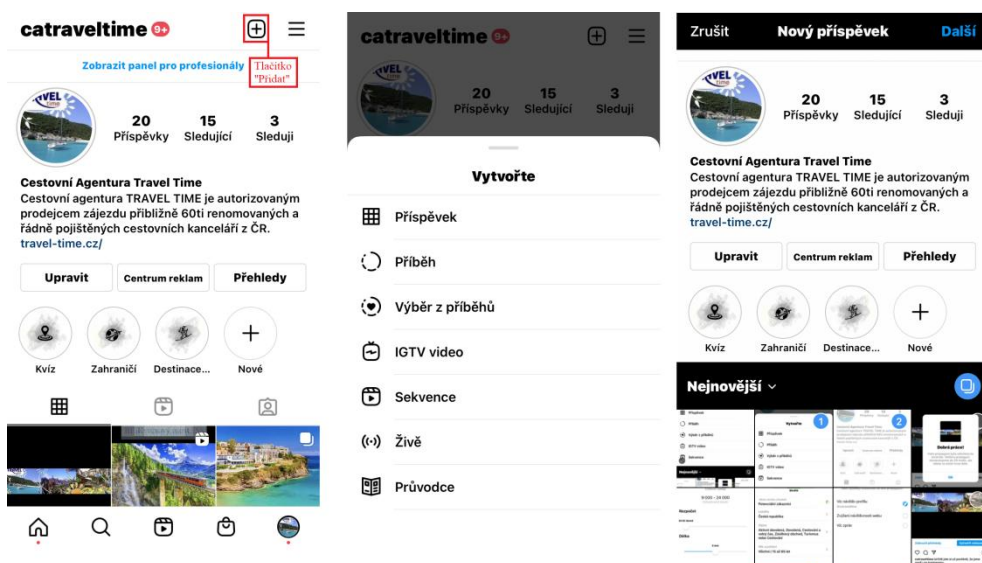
catraveltime 9+

Zobrazit panel pro profesionály

Tlačítko "Přidat"

20 Příspěvky
15 Sledující
3 Sleduji

Cestovní Agentura Travel Time
Cestovní agentura TRAVEL TIME je autorizovaným prodejcem zájezdu přibližně 60ti renomovaných a řádně pojištěných cestovních kanceláří z ČR.
travel-time.cz/

Upravit
Centrum reklam
Přehledy

Kvíz
Zahraničí
Destinace...
Nové

catraveltime 9+

20 Příspěvky
15 Sledující
3 Sleduji

Vytvořte

Příspěvek
Příběh
Výběr z příběhů
IGTV video
Sekvence
Živě
Průvodce

Zrušit
Nový příspěvek
Další

20 Příspěvky
15 Sledující
3 Sleduji

Cestovní Agentura Travel Time
Cestovní agentura TRAVEL TIME je autorizovaným prodejcem zájezdu přibližně 60ti renomovaných a řádně pojištěných cestovních kanceláří z ČR.
travel-time.cz/

Upravit
Centrum reklam
Přehledy

Kvíz
Zahraničí
Destinace...
Nové

Nejnovější

1
2